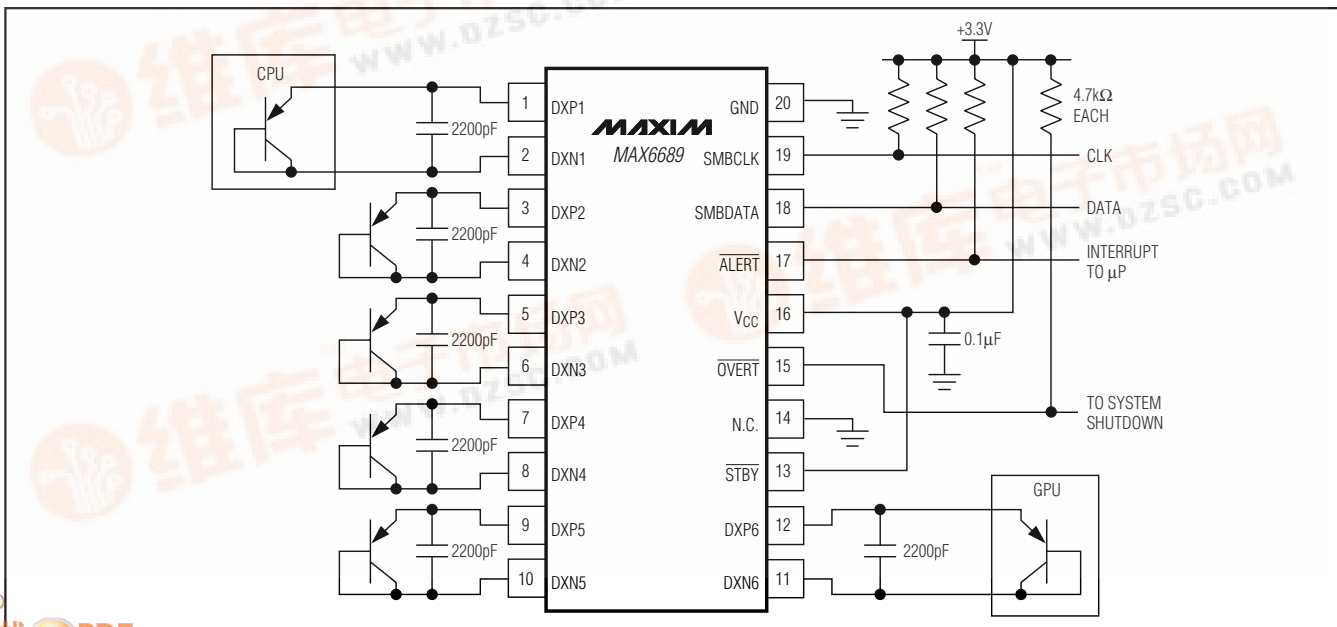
CPU

2200pF

1 DXP1
2 DXN1
3 DXP2
2200pF
4 DXN2
5 DXP3
2200pF
6 DXN3
7 DXP4
2200pF
8 DXN4
9 DXP5
2200pF
10 DXN5

MAXIM
MAX6689

GND 20
SMBCLK 19
SMBDATA 18
$\overline{ALERT}$ 17
$V_{CC}$ 16
$\overline{OVERT}$ 15
N.C. 14
$\overline{STBY}$ 13
DXP6 12
DXN6 11

+3.3V
4.7kΩ EACH
CLK
DATA
INTERRUPT TO μP
0.1μF
TO SYSTEM SHUTDOWN
2200pF
GPU

WWW.DZSC.COM
WWW.DZSC.COM
WWW.DZSC.COM